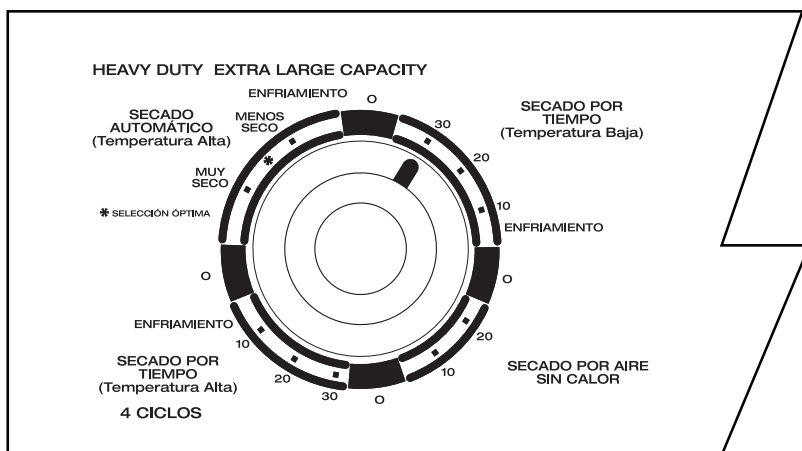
HEAVY DUTY EXTRA LARGE CAPACITY

ENFRIAMIENTO

O

SECADO AUTOMÁTICO (Temperatura Alta)

MENOS SECO

MUY SECO

✱ SELECCIÓN ÓPTIMA

SECADO POR TIEMPO (Temperatura Baja)

30

20

10

ENFRIAMIENTO

O

O

20

10

SECADO POR AIRE SIN CALOR

ENFRIAMIENTO

10

SECADO POR TIEMPO (Temperatura Alta)

20

30

O

4 CICLOS